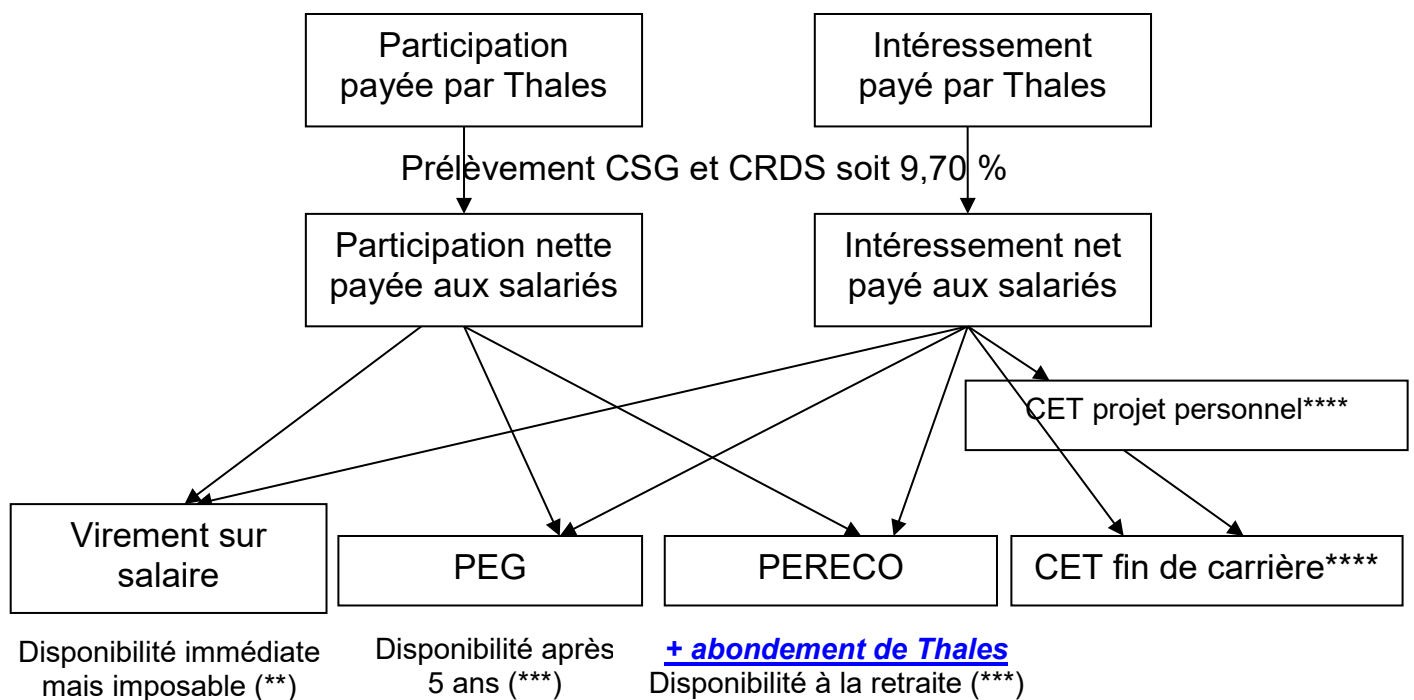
Participation payée par Thales

Intéressement payé par Thales

Prélèvement CSG et CRDS soit 9,70 %

Participation nette payée aux salariés

Intéressement net payé aux salariés

CET projet personnel****

Virement sur salaire

PEG

PERECO

CET fin de carrière****

Disponibilité immédiate mais imposable (**)

Disponibilité après 5 ans (***)

+ abondement de Thales
Disponibilité à la retraite (***)